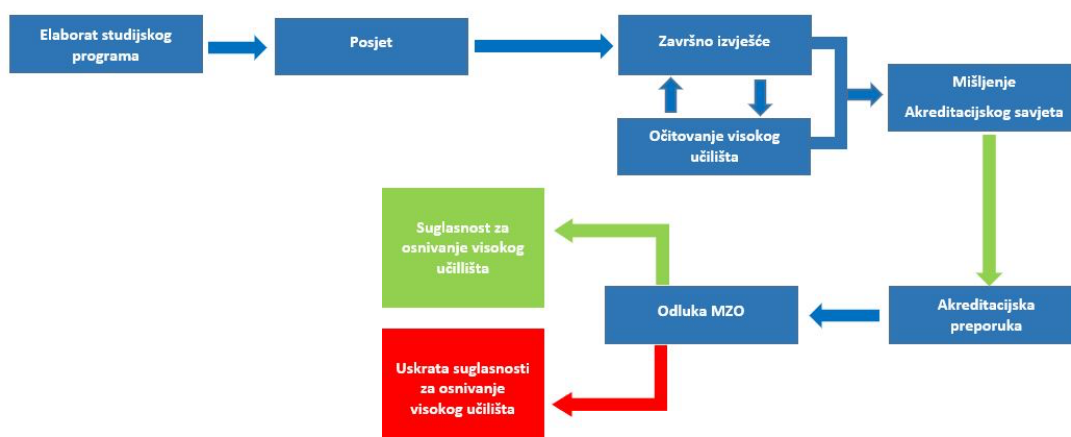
Elaborat studijskog programa

Posjet

Završno izvješće

Očitovanje visokog učilišta

Mišljenje

Akreditacijskog savjeta

Akreditacijska preporuka

Odluka MZO

Suglasnost za osnivanje visokog učillišta

Uskrata suglasnosti za osnivanje visokog učilišta